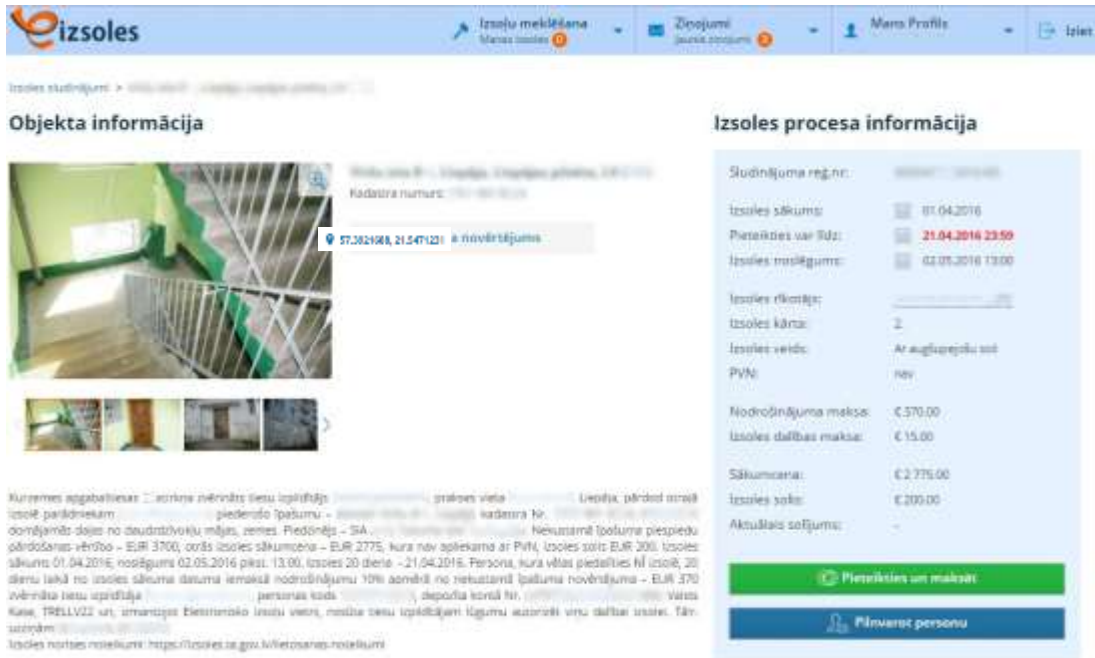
izsoles

Izsoļu meklēšana
Manas izsoles 0

Ziņojumi
Jaunie ziņojumi 0

Mans Profils

Iziet

Izsoles sludinājumi > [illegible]

Objekta informācija

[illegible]
Kadastra numurs: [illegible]

57.3821088, 21.5471231 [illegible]a novērtējums

Kurzemes apgabaltiesas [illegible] zvērināts tiesu izpildītājs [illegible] prakses vieta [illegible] Liepāja, pārdod otrajā izsolē parādniekam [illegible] piederošo īpašumu – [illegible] kadastra Nr. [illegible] domājamās daļas no daudzdzīvokļu mājas, zemes. Piedzinējs – SIA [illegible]. Nekustamā īpašuma piespiedu pārdošanas vērtība – EUR 3700, otrās izsoles sākumcena – EUR 2775, kura nav apliekama ar PVN, izsoles solis EUR 200. Izsoles sākums 01.04.2016, noslēgums 02.05.2016 plkst. 13.00. Izsoles 20 dienās – 21.04.2016. Persona, kura vēlas piedalīties šī izsolē, 20 dienu laikā no izsoles sākuma datuma iemaksā nodrošinājumu 10% apmērā no nekustamā īpašuma novērtējuma – EUR 370 zvērināta tiesu izpildītāja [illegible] personas kods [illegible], depozīta kontā Nr. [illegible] Valsts Kase, TRELLV22 un, izmantojot Elektronisko izsoļu vietni, nosūta tiesu izpildītājam lūgumu autorizēt viņu dalībai izsolei. Tālr. uzziņām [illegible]
Izsoles norises noteikumi: https://izsoles.ta.gov.lv/lietosanas-noteikumi

Izsoles procesa informācija

Sludinājuma reg.nr: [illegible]

Izsoles sākums: 01.04.2016
Pieteikties var līdz: 21.04.2016 23:59
Izsoles noslēgums: 02.05.2016 13:00

Izsoles rīkotājs: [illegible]
Izsoles kārta: 2
Izsoles veids: Ar augšupejošu soli
PVN: nav

Nodrošinājuma maksa: € 370.00
Izsoles dalības maksa: € 15.00

Sākumcena: € 2 775.00
Izsoles solis: € 200.00
Aktuālais solījums: -

Pieteikties un maksāt

Pilnvarot personu